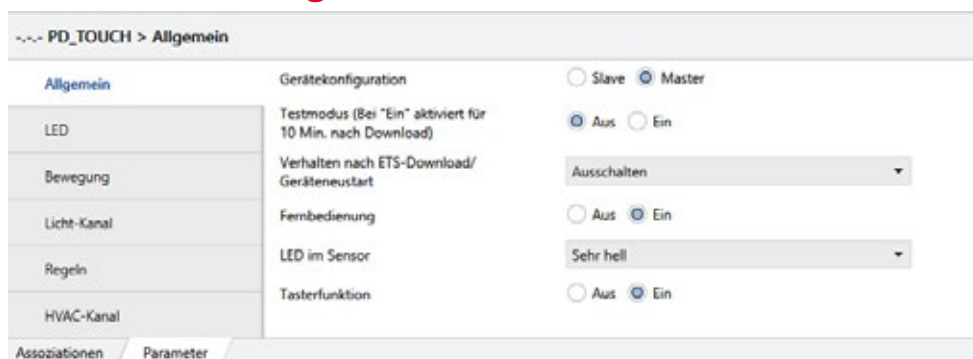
-.-.- PD_TOUCH > Allgemein

Allgemein
LED
Bewegung
Licht-Kanal
Regeln
HVAC-Kanal

Gerätekonfiguration
Slave
Master

Testmodus (Bei "Ein" aktiviert für 10 Min. nach Download)
Aus
Ein

Verhalten nach ETS-Download/ Geräteneustart
Ausschalten

Fernbedienung
Aus
Ein

LED im Sensor
Sehr hell

Tasterfunktion
Aus
Ein

Assoziationen
Parameter